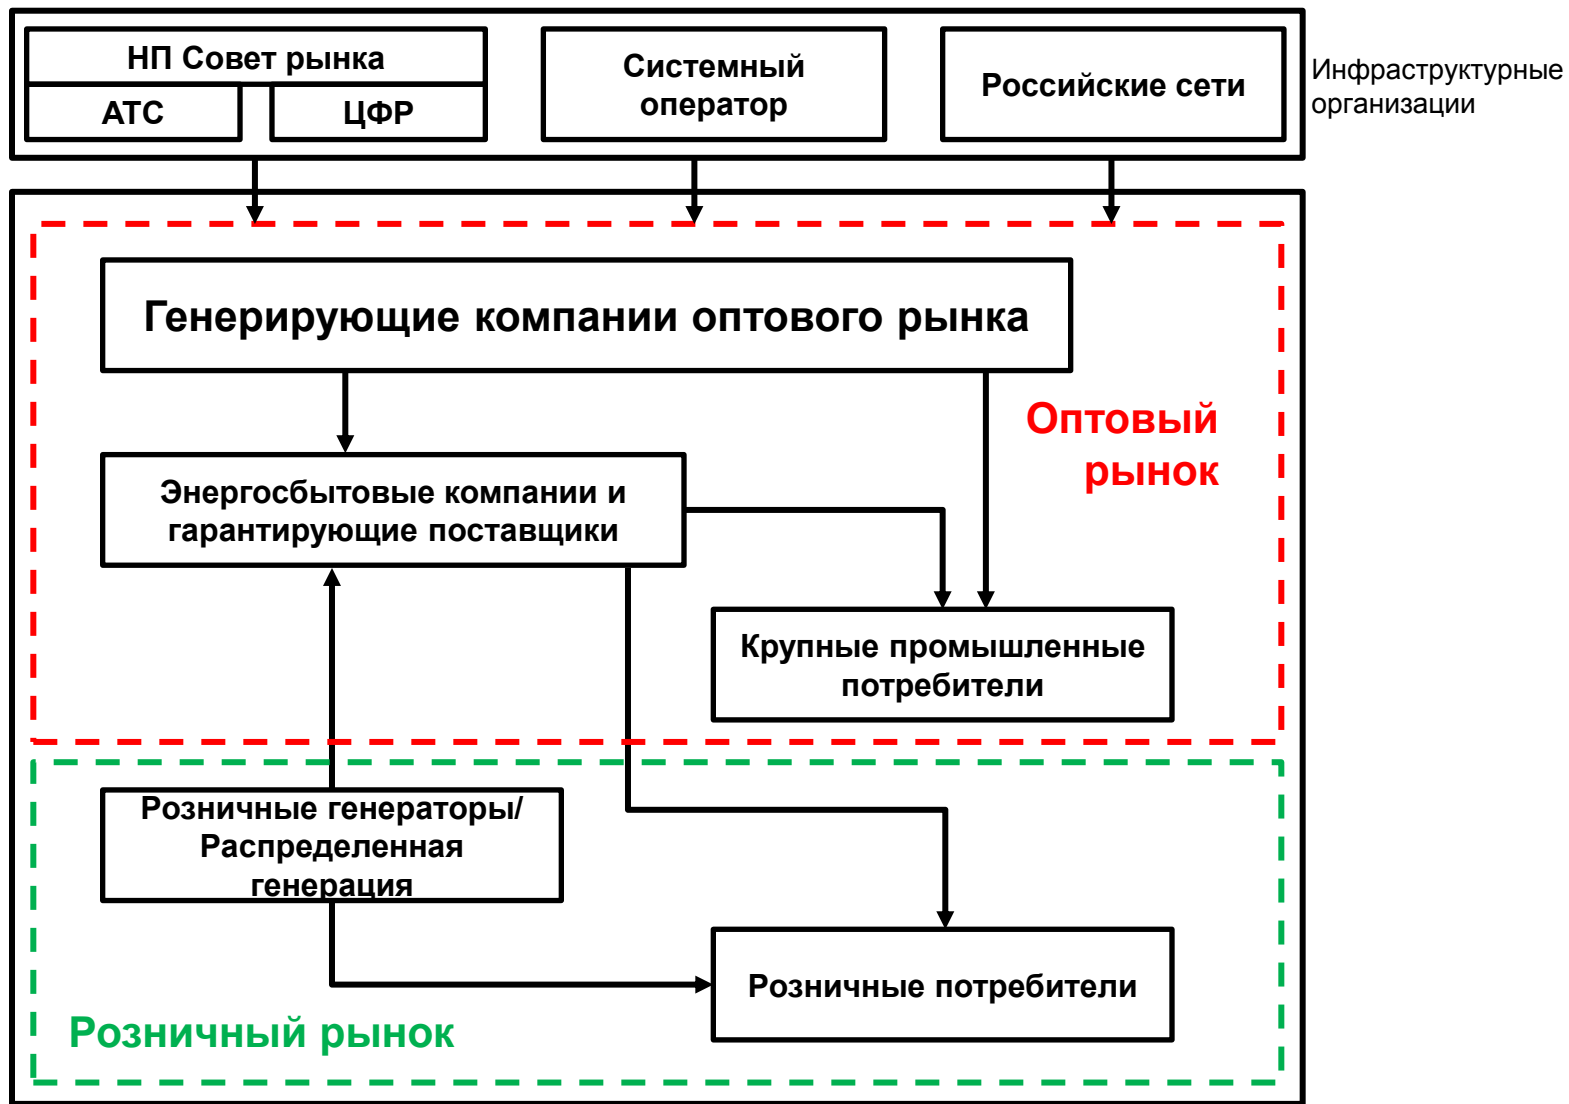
НП Совет рынка

АТС

ЦФР

Системный оператор

Российские сети

Инфраструктурные организации

Генерирующие компании оптового рынка

Оптовый рынок

Энергосбытовые компании и гарантирующие поставщики

Крупные промышленные потребители

Розничные генераторы/ Распределенная генерация

Розничные потребители

Розничный рынок